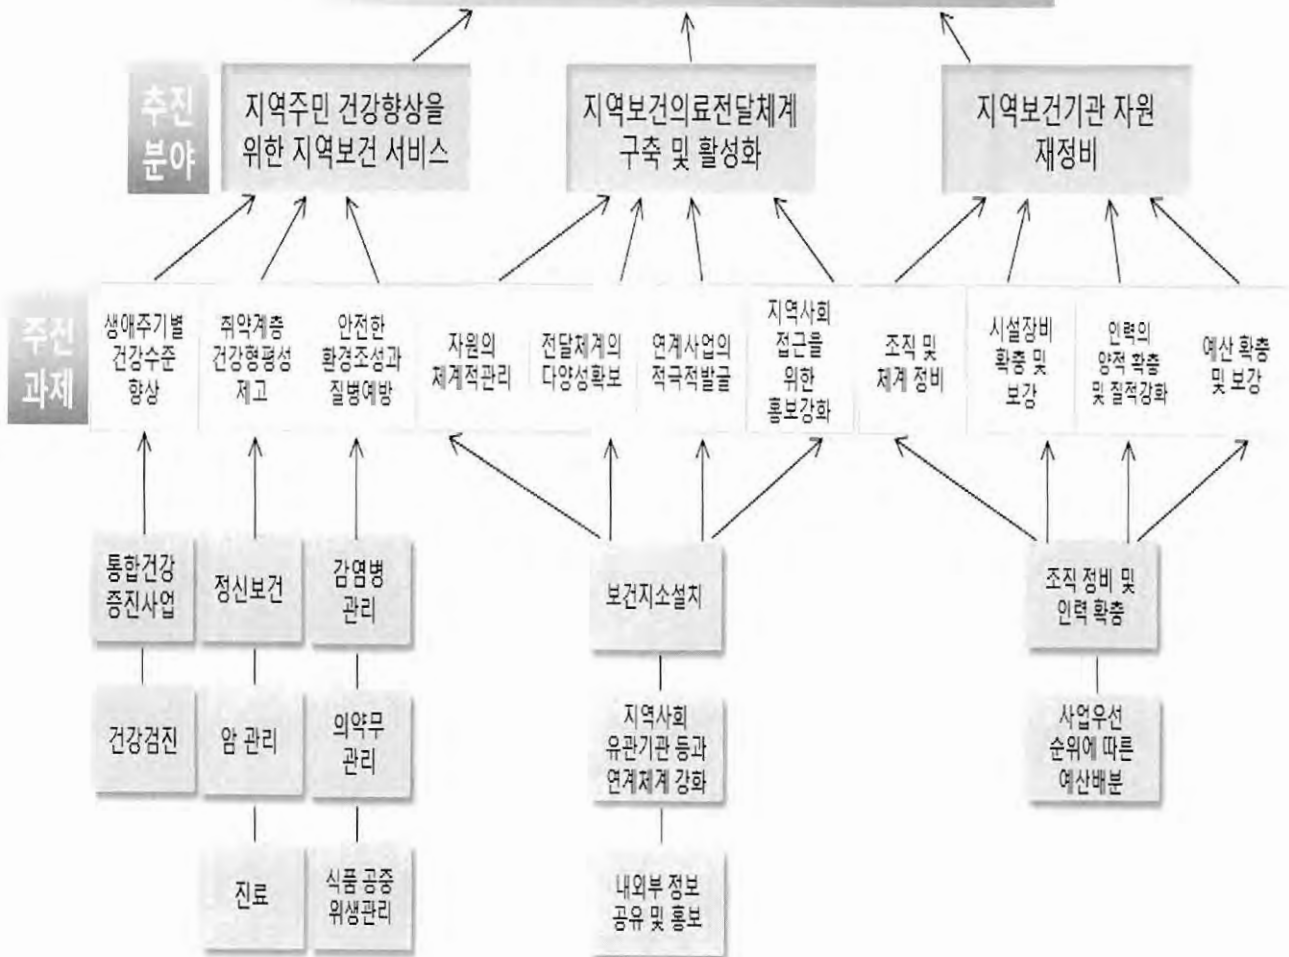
추진 분야

지역주민 건강향상을 위한 지역보건 서비스

지역보건의료전달체계 구축 및 활성화

지역보건기관 자원 재정비

주진 과제

생애주기별 건강수준 향상

취약계층 건강형평성 제고

안전한 환경조성과 질병예방

자원의 체계적관리

전달체계의 다양성확보

연계사업의 적극적발굴

지역사회 접근을 위한 홍보강화

조직 및 체계 정비

시설장비 확충 및 보강

인력의 양적 확충 및 질적강화

예산 확충 및 보강

통합건강 증진사업

건강검진

정신보건

암 관리

진료

감염병 관리

의약무 관리

식품 공중 위생관리

보건지소설치

지역사회 유관기관 등과 연계체계 강화

내외부 정보 공유 및 홍보

조직 정비 및 인력 확충

사업우선 순위에 따른 예산배분